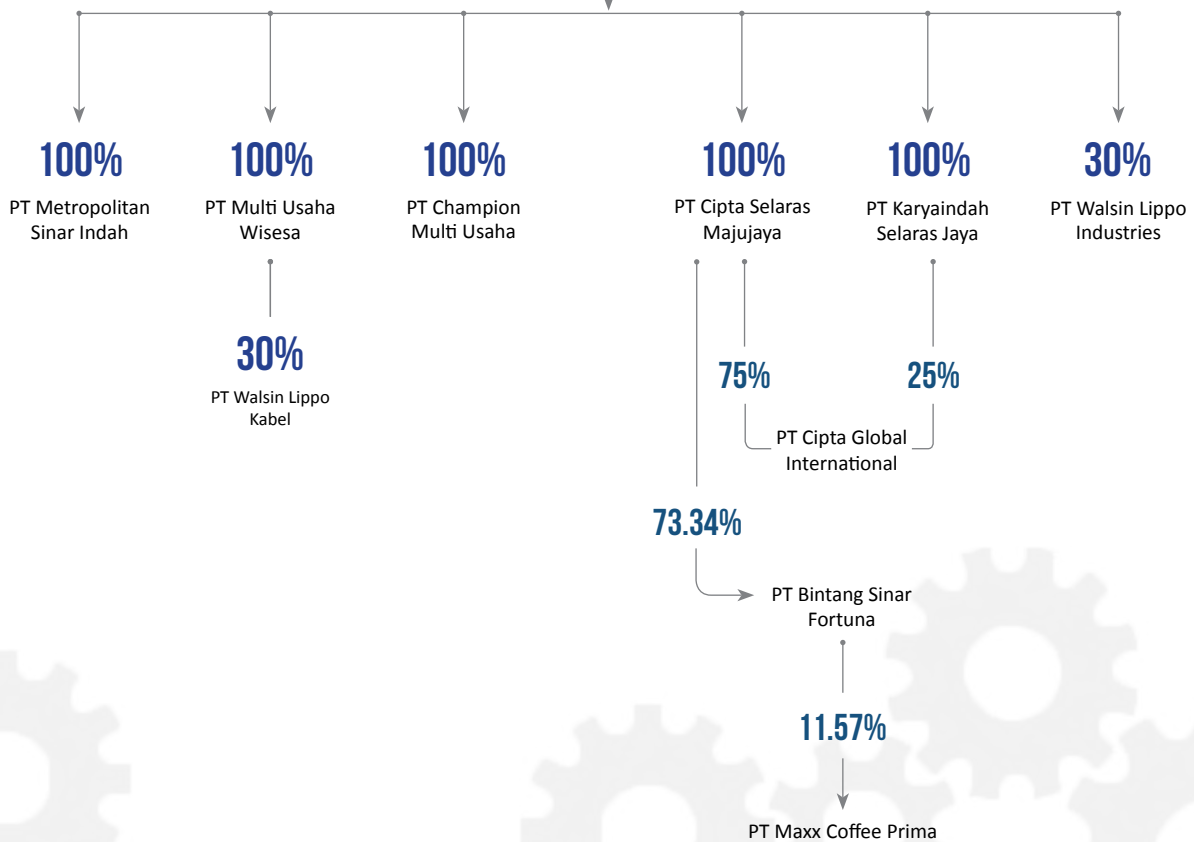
100%
PT Metropolitan Sinar Indah

100%
PT Multi Usaha Wisesa

30%
PT Walsin Lippo Kabel

100%
PT Champion Multi Usaha

100%
PT Cipta Selaras Majujaya

100%
PT Karyaindah Selaras Jaya

30%
PT Walsin Lippo Industries

75%

25%

PT Cipta Global International

73.34%

PT Bintang Sinar Fortuna

11.57%

PT Maxx Coffee Prima